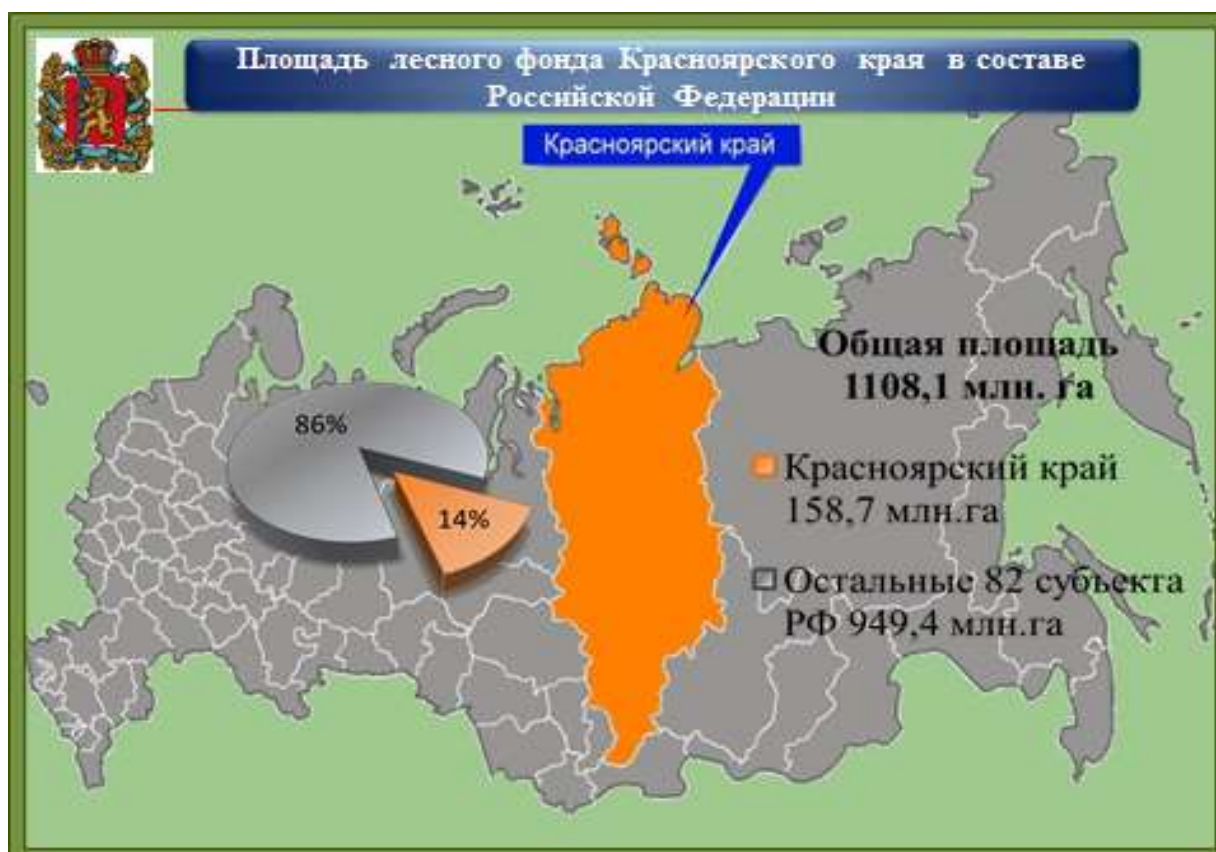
Площадь лесного фонда Красноярского края в составе Российской Федерации

Красноярский край

Общая площадь 1108,1 млн. га

86%

14%

Красноярский край 158,7 млн.га

Остальные 82 субъекта РФ 949,4 млн.га